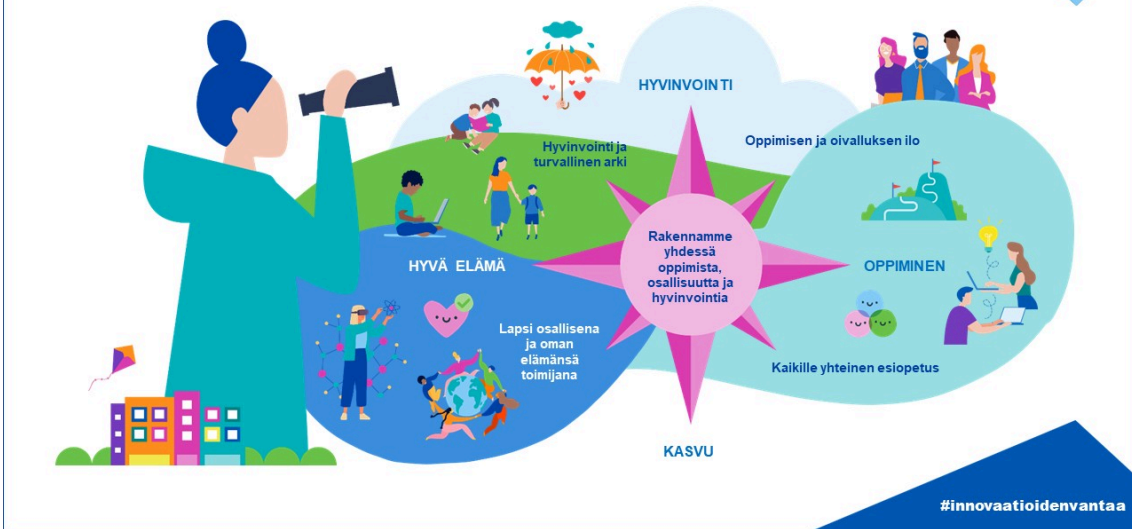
HYVINVOINTI

Hyvinvointi ja turvallinen arki

Oppimisen ja oivalluksen ilo

Rakennamme yhdessä oppimista, osallisuutta ja hyvinvointia

HYVÄ ELÄMÄ

OPPIMINEN

Lapsi osallisena ja oman elämänsä toimijana

Kaikille yhteinen esiopetus

KASVU

#innovaatioidenvantaa